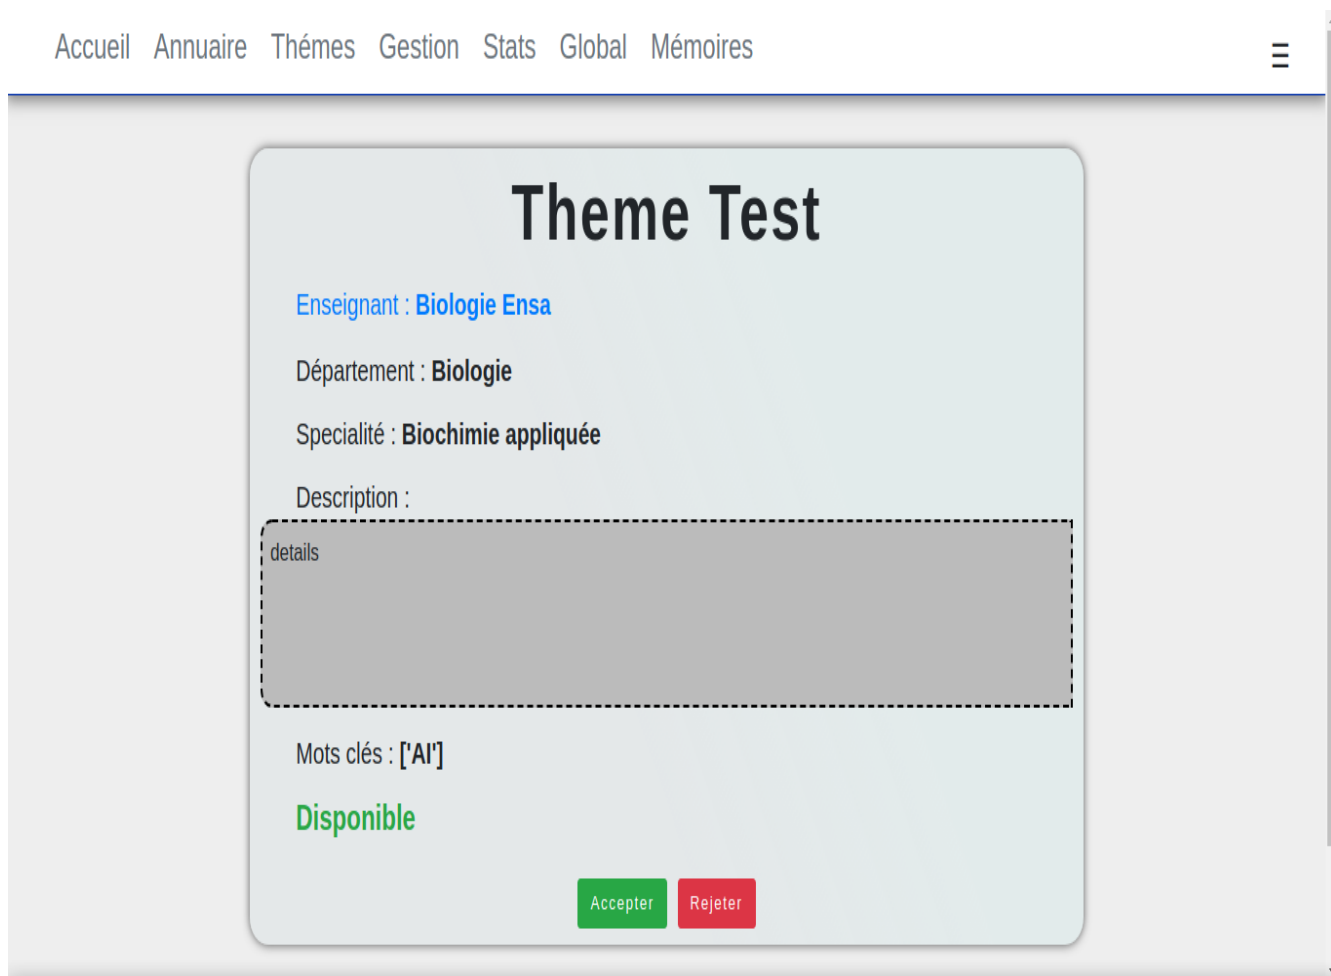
Accueil Annuaire Thémes Gestion Stats Global Mémoires

Theme Test

Enseignant : Biologie Ensa

Département : Biologie

Specialité : Biochimie appliquée

Description :

details

Mots clés : ['AI']

Disponible

Accepter Rejeter